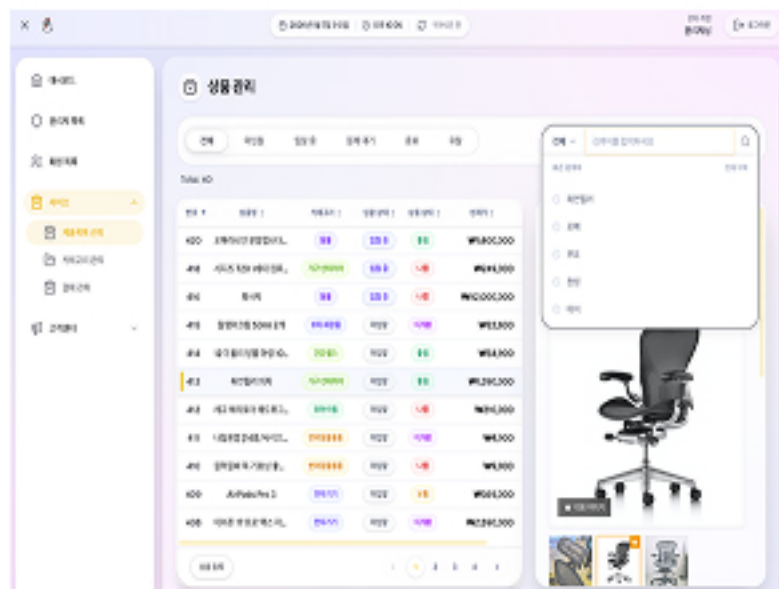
상품 관리

Total: 40

| 번호 | 상품명 | 카테고리 | 상품상태 | 상품상태 | 판매가 |
|---|---|---|---|---|---|
| 420 | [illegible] | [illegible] | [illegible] | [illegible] | ₩1,600,000 |
| 419 | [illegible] | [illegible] | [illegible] | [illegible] | ₩614,000 |
| 418 | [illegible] | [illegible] | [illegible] | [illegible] | ₩10,000,000 |
| 417 | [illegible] | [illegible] | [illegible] | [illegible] | ₩33,500 |
| 416 | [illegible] | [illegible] | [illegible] | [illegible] | ₩54,000 |
| 413 | 허먼밀러 의자 | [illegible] | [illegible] | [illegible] | ₩1,290,000 |
| 412 | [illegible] | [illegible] | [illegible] | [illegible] | ₩610,000 |
| 411 | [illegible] | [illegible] | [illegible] | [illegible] | ₩6,500 |
| 410 | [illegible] | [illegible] | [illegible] | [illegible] | ₩5,000 |
| 409 | AirPods Pro 3 | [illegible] | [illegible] | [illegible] | ₩369,000 |
| 408 | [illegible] | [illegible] | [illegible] | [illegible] | ₩2,590,000 |

1 2 3 4 5